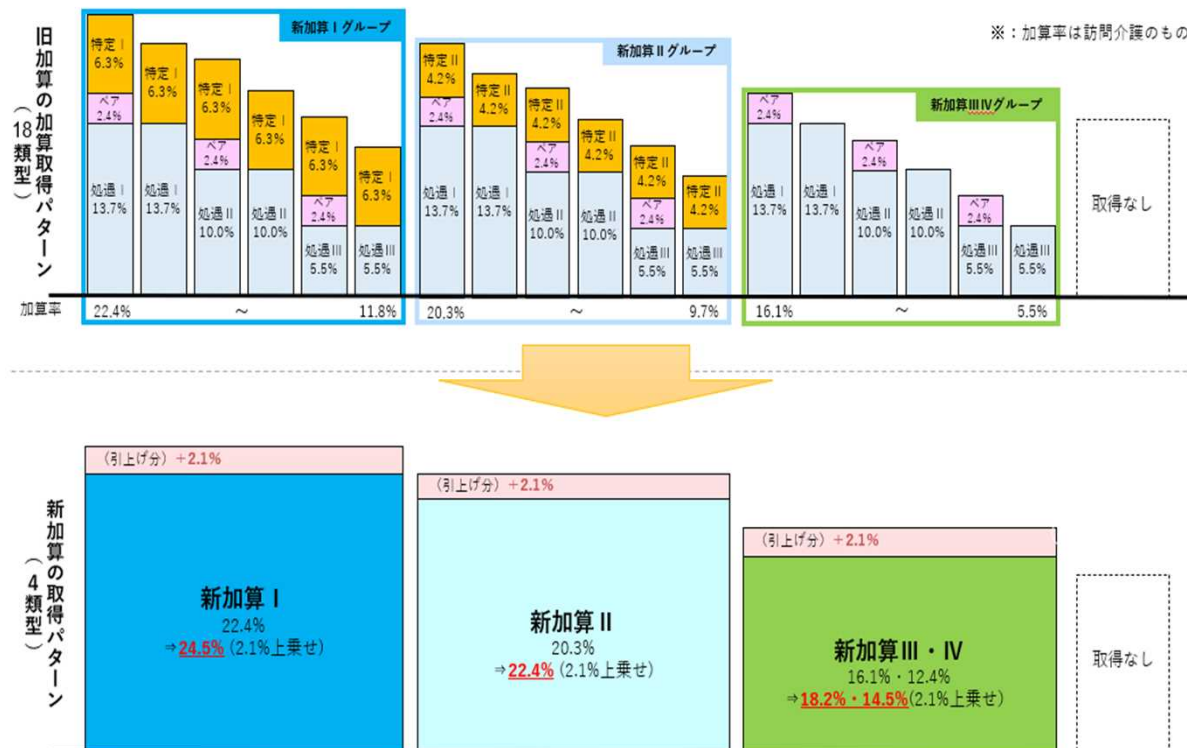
旧加算の加算取得パターン（18類型）

新加算Ⅰグループ

※：加算率は訪問介護のもの

特定Ⅰ 6.3%
ベア 2.4%
処遇Ⅰ 13.7%

特定Ⅰ 6.3%
処遇Ⅰ 13.7%

特定Ⅰ 6.3%
ベア 2.4%
処遇Ⅱ 10.0%

特定Ⅰ 6.3%
処遇Ⅱ 10.0%

特定Ⅰ 6.3%
ベア 2.4%
処遇Ⅲ 5.5%

特定Ⅰ 6.3%
処遇Ⅲ 5.5%

新加算Ⅱグループ

特定Ⅱ 4.2%
ベア 2.4%
処遇Ⅰ 13.7%

特定Ⅱ 4.2%
処遇Ⅰ 13.7%

特定Ⅱ 4.2%
ベア 2.4%
処遇Ⅱ 10.0%

特定Ⅱ 4.2%
処遇Ⅱ 10.0%

特定Ⅱ 4.2%
ベア 2.4%
処遇Ⅲ 5.5%

特定Ⅱ 4.2%
処遇Ⅲ 5.5%

新加算ⅢⅣグループ

ベア 2.4%
処遇Ⅰ 13.7%

処遇Ⅰ 13.7%

ベア 2.4%
処遇Ⅱ 10.0%

処遇Ⅱ 10.0%

ベア 2.4%
処遇Ⅲ 5.5%

処遇Ⅲ 5.5%

取得なし

加算率 22.4% ～ 11.8% 20.3% ～ 9.7% 16.1% ～ 5.5%

新加算の取得パターン（4類型）

（引上げ分）+2.1%
新加算Ⅰ
22.4%
⇒24.5%（2.1%上乗せ）

（引上げ分）+2.1%
新加算Ⅱ
20.3%
⇒22.4%（2.1%上乗せ）

（引上げ分）+2.1%
新加算Ⅲ・Ⅳ
16.1%・12.4%
⇒18.2%・14.5%（2.1%上乗せ）

取得なし